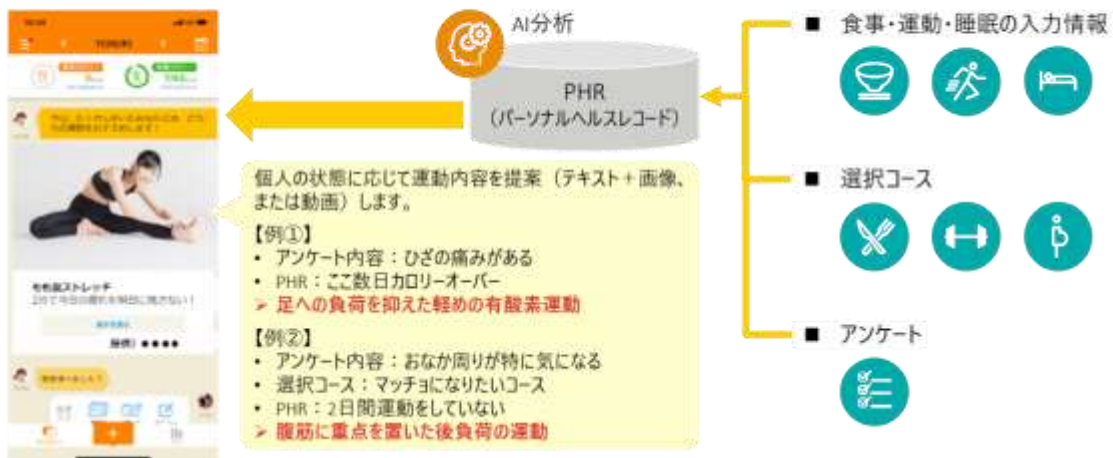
AI分析

PHR
（パーソナルヘルスレコード）

■ 食事・運動・睡眠の入力情報

■ 選択コース

■ アンケート

個人の状態に応じて運動内容を提案（テキスト＋画像、または動画）します。

【例①】
• アンケート内容：ひざの痛みがある
• PHR：ここ数日カロリーオーバー
➢ 足への負荷を抑えた軽めの有酸素運動

【例②】
• アンケート内容：おなか周りが特に気になる
• 選択コース：マッチョになりたいコース
• PHR：2日間運動をしていない
➢ 腹筋に重点を置いた軽負荷の運動

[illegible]

もも裏ストレッチ
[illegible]

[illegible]
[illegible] ●●●●

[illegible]